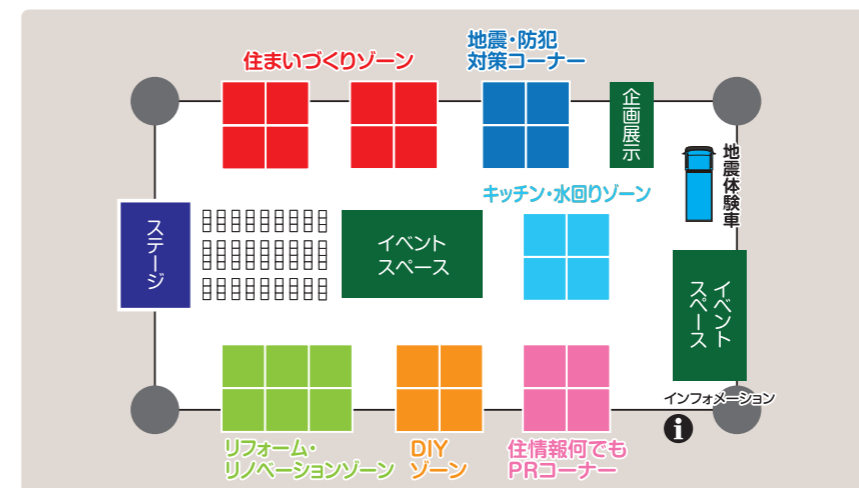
住まいづくりゾーン

地震・防犯
対策コーナー

企画展示

地震体験車

キッチン・水回りゾーン

ステージ

イベント
スペース

イベント
スペース

インフォメーション

リフォーム・
リノベーションゾーン

DIY
ゾーン

住情報何でも
PRコーナー